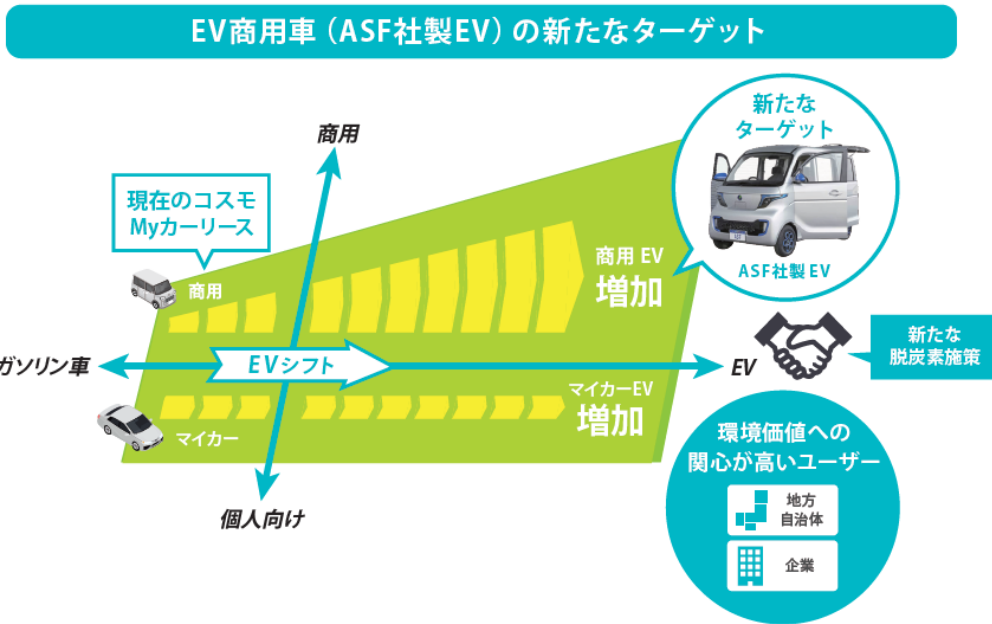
EV商用車（ASF社製EV）の新たなターゲット

商用

現在のコスモ Myカーリース

商用

新たな ターゲット

ASF社製EV

商用 EV 増加

ガソリン車

EVシフト

EV

新たな 脱炭素施策

マイカーEV 増加

マイカー

環境価値への 関心が高いユーザー

地方 自治体

企業

個人向け